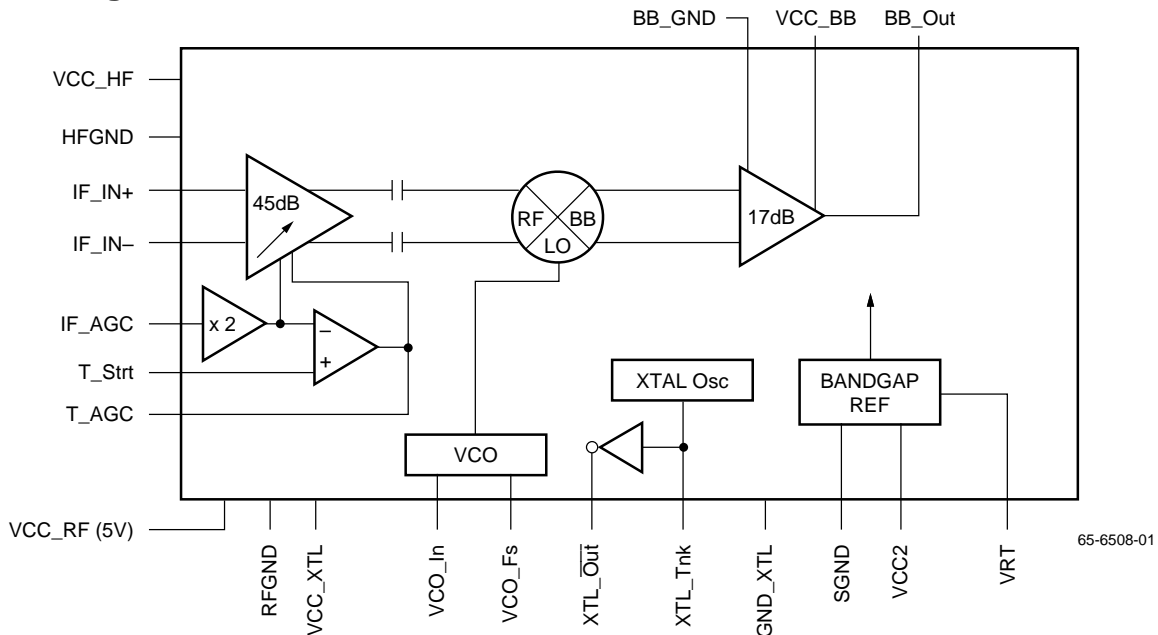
BB_GND
VCC_BB
BB_Out
VCC_HF
HFGND
IF_IN+
IF_IN–
45dB
RF
BB
LO
17dB
IF_AGC
x 2
–
+
T_Strt
T_AGC
XTAL Osc
BANDGAP REF
VCO
VCC_RF (5V)
RFGND
VCC_XTL
VCO_In
VCO_Fs
XTL_$\overline{\text{Out}}$
XTL_Tnk
GND_XTL
SGND
VCC2
VRT
65-6508-01